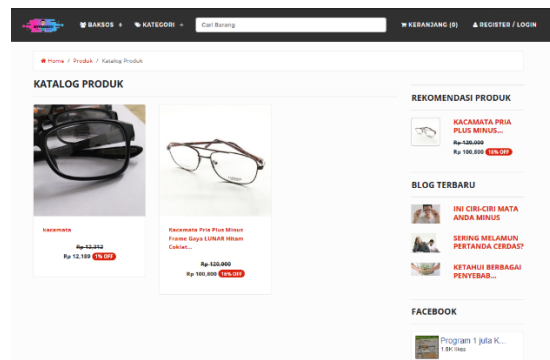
BAKSOS KATEGORI Cari Barang KERANJANG (0) REGISTER / LOGIN

Home / Produk / Katalog Produk

KATALOG PRODUK

kacamata
Rp 12.312
Rp 12.189 1% OFF

Kacamata Pria Plus Minus Frame Gaya LUNAR Hitam Coklat...
Rp 120.000
Rp 100.800 16% OFF

REKOMENDASI PRODUK

KACAMATA PRIA PLUS MINUS...
Rp 120.000
Rp 100.800 16% OFF

BLOG TERBARU

INI CIRI-CIRI MATA ANDA MINUS

SERING MELAMUN PERTANDA CERDAS?

KETAHUI BERBAGAI PENYEBAB...

FACEBOOK

Program 1 juta K...
1.9K likes